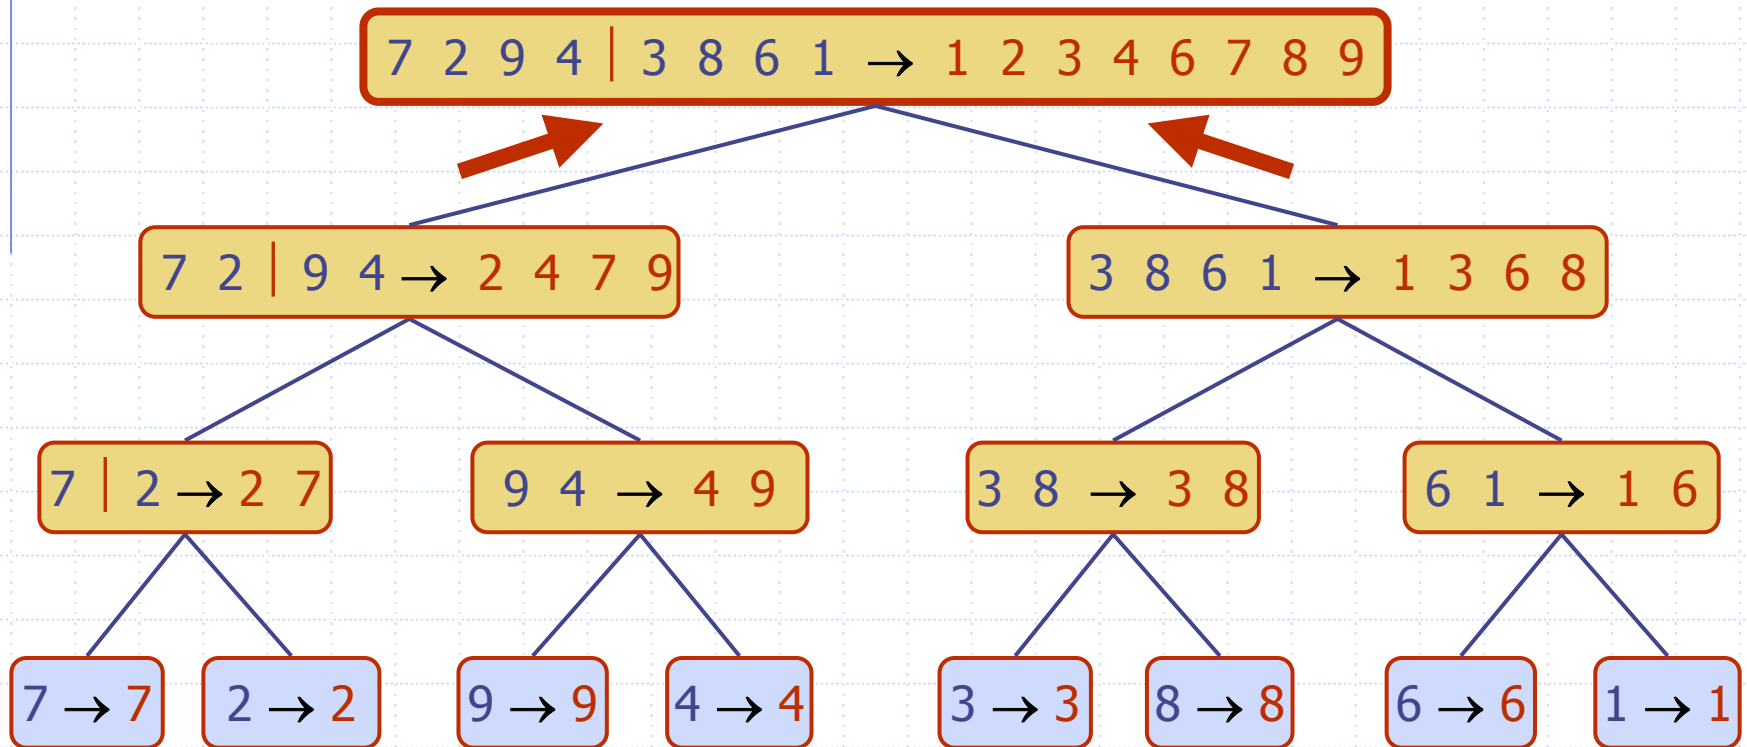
7 2 9 4 | 3 8 6 1 $\rightarrow$ 1 2 3 4 6 7 8 9

7 2 | 9 4 $\rightarrow$ 2 4 7 9

3 8 6 1 $\rightarrow$ 1 3 6 8

7 | 2 $\rightarrow$ 2 7

9 4 $\rightarrow$ 4 9

3 8 $\rightarrow$ 3 8

6 1 $\rightarrow$ 1 6

7 $\rightarrow$ 7

2 $\rightarrow$ 2

9 $\rightarrow$ 9

4 $\rightarrow$ 4

3 $\rightarrow$ 3

8 $\rightarrow$ 8

6 $\rightarrow$ 6

1 $\rightarrow$ 1